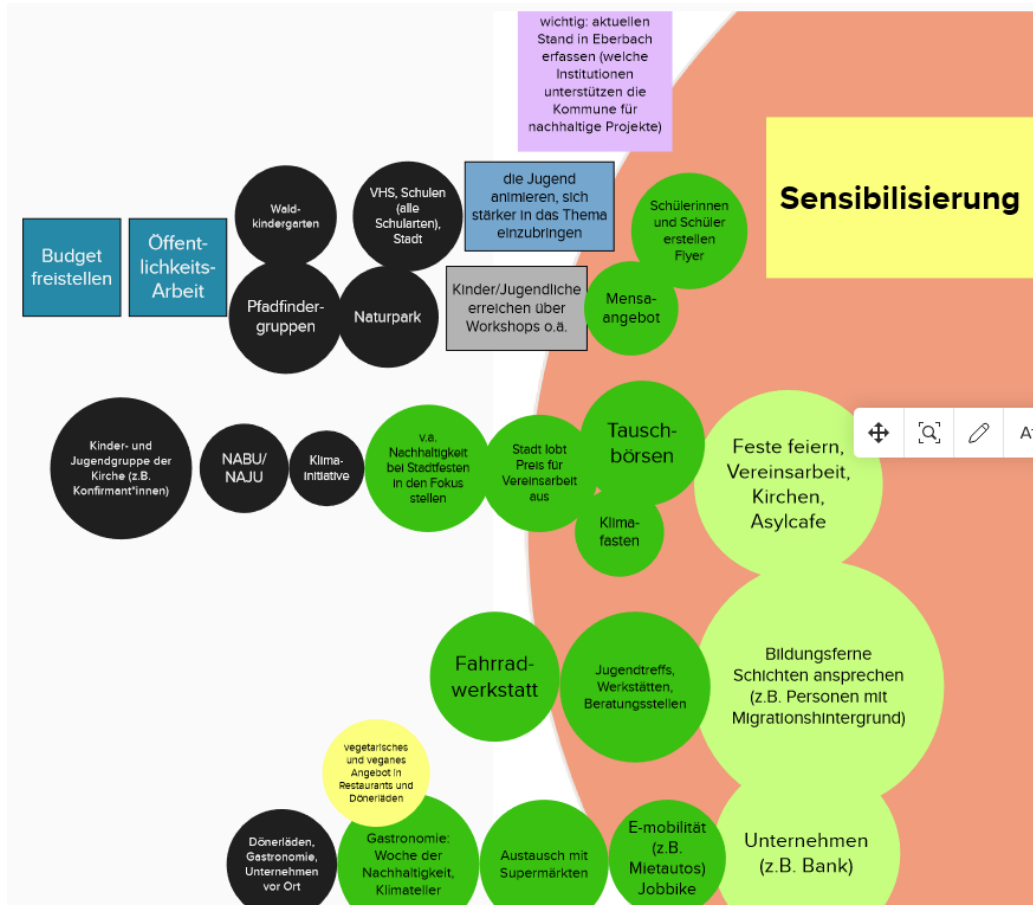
wichtig: aktuellen Stand in Eberbach erfassen (welche Institutionen unterstützen die Kommune für nachhaltige Projekte)

Sensibilisierung

Budget freistellen

Öffentlichkeits-Arbeit

Waldkindergarten

VHS, Schulen (alle Schularten), Stadt

die Jugend animieren, sich stärker in das Thema einzubringen

Schülerinnen und Schüler erstellen Flyer

Pfadfindergruppen

Naturpark

Kinder/Jugendliche erreichen über Workshops o.ä.

Mensa-angebot

Kinder- und Jugendgruppe der Kirche (z.B. Konfirmant*innen)

NABU/ NAJU

Klima-initiative

v.a. Nachhaltigkeit bei Stadtfesten in den Fokus stellen

Stadt lobt Preis für Vereinsarbeit aus

Tausch-börsen

Klima-fasten

Feste feiern, Vereinsarbeit, Kirchen, Asylcafe

Fahrrad-werkstatt

Jugendtreffs, Werkstätten, Beratungsstellen

Bildungsferne Schichten ansprechen (z.B. Personen mit Migrationshintergrund)

vegetarisches und veganes Angebot in Restaurants und Dönerläden

Dönerläden, Gastronomie, Unternehmen vor Ort

Gastronomie: Woche der Nachhaltigkeit, Klimateller

Austausch mit Supermärkten

E-mobilität (z.B. Mietautos) Jobbike

Unternehmen (z.B. Bank)